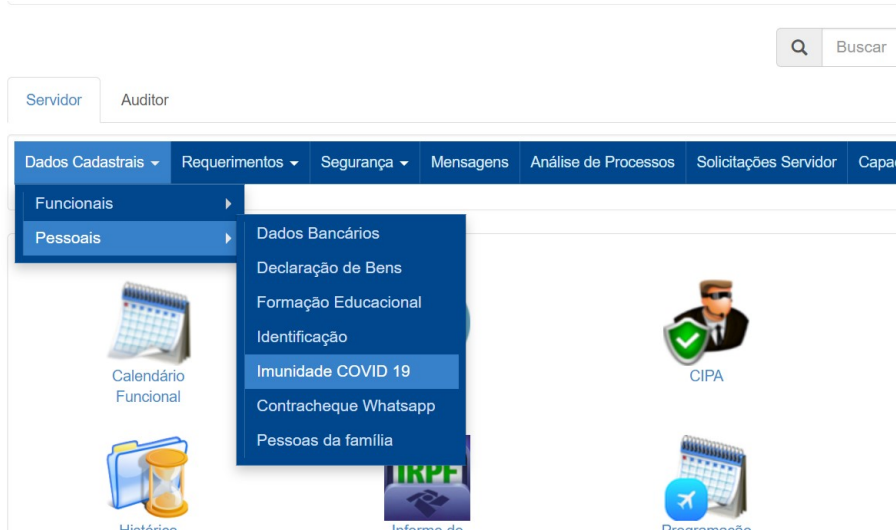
Buscar

Servidor Auditor

Dados Cadastrais Requerimentos Segurança Mensagens Análise de Processos Solicitações Servidor Capac

Funcionais
Pessoais

Dados Bancários
Declaração de Bens
Formação Educacional
Identificação
Imunidade COVID 19
Contracheque Whatsapp
Pessoas da família

Calendário Funcional

CIPA

IRPF

Histórico

Informe de

Programação